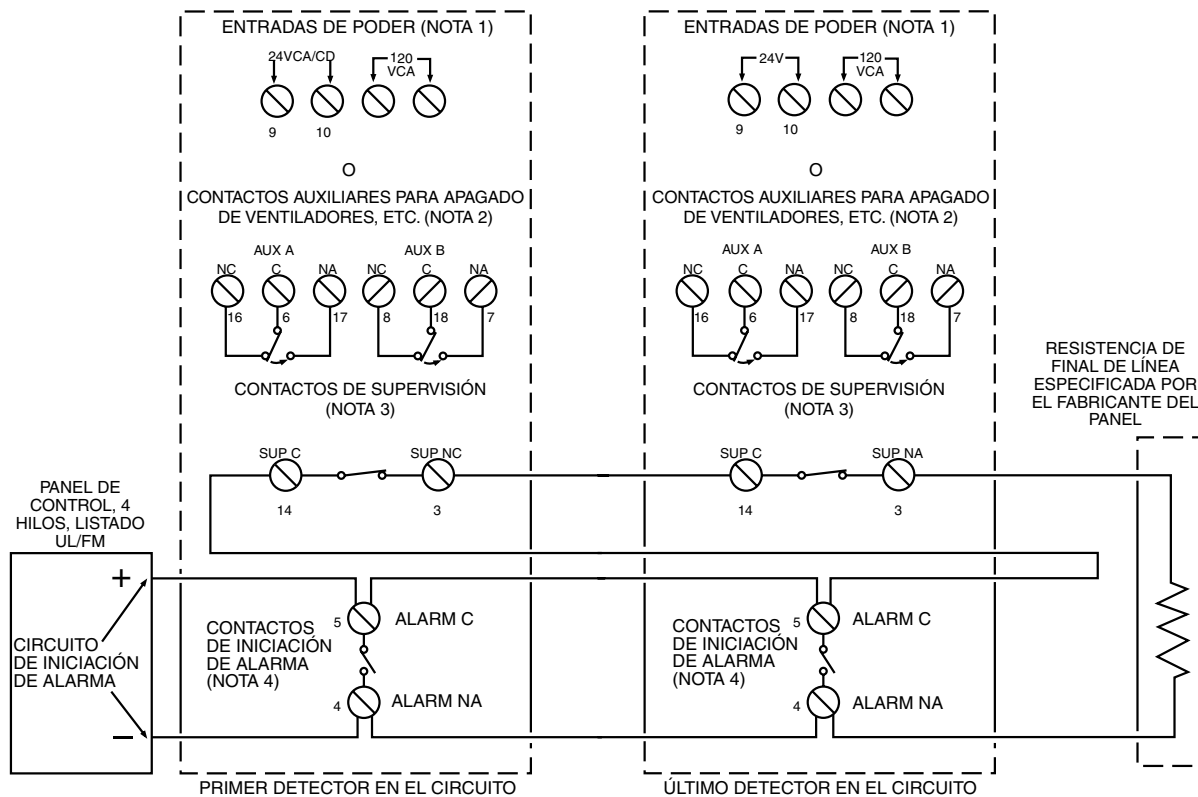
ENTRADAS DE PODER (NOTA 1)

24VCA/CD

120 VCA

9

10

O

CONTACTOS AUXILIARES PARA APAGADO DE VENTILADORES, ETC. (NOTA 2)

AUX A

AUX B

NC C NA NC C NA

16 6 17 8 18 7

CONTACTOS DE SUPERVISIÓN (NOTA 3)

SUP C

SUP NC

14

3

CONTACTOS DE INICIACIÓN DE ALARMA (NOTA 4)

5

ALARM C

4

ALARM NA

PRIMER DETECTOR EN EL CIRCUITO

ENTRADAS DE PODER (NOTA 1)

24V

120 VCA

9

10

O

CONTACTOS AUXILIARES PARA APAGADO DE VENTILADORES, ETC. (NOTA 2)

AUX A

AUX B

NC C NA NC C NA

16 6 17 8 18 7

CONTACTOS DE SUPERVISIÓN (NOTA 3)

SUP C

SUP NA

14

3

CONTACTOS DE INICIACIÓN DE ALARMA (NOTA 4)

5

ALARM C

4

ALARM NA

ÚLTIMO DETECTOR EN EL CIRCUITO

RESISTENCIA DE FINAL DE LÍNEA ESPECIFICADA POR EL FABRICANTE DEL PANEL

PANEL DE CONTROL, 4 HILOS, LISTADO UL/FM

+

CIRCUITO DE INICIACIÓN DE ALARMA

–